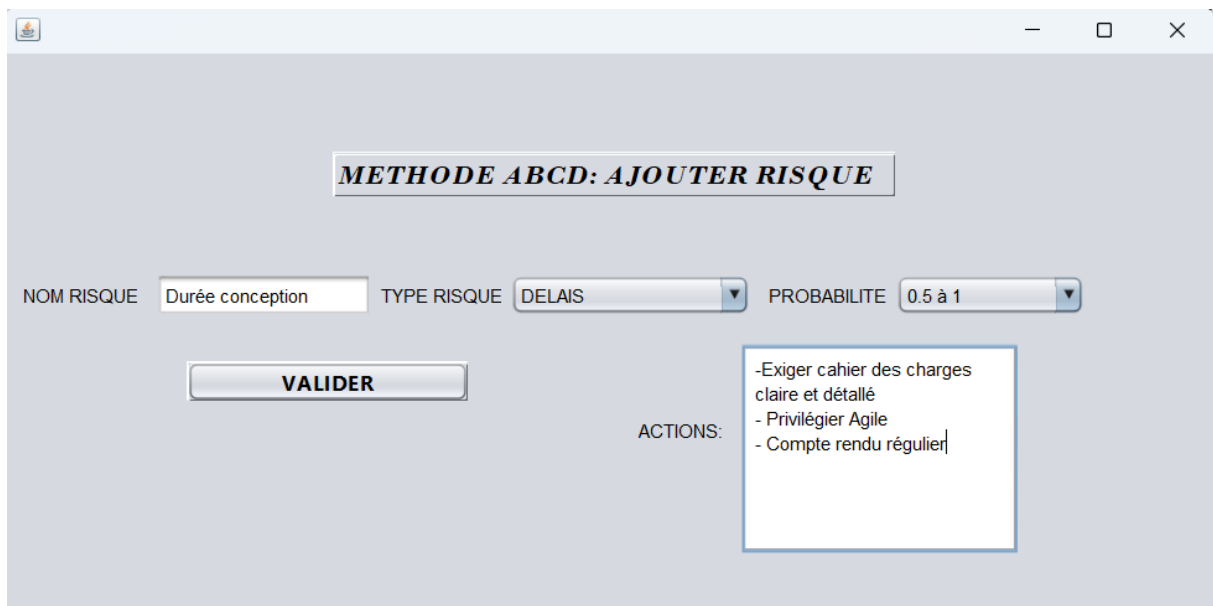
METHODE ABCD: AJOUTER RISQUE

NOM RISQUE Durée conception TYPE RISQUE DELAIS PROBABILITE 0.5 à 1

VALIDER

ACTIONS:

-Exiger cahier des charges claire et détallé
- Privilégier Agile
- Compte rendu régulier